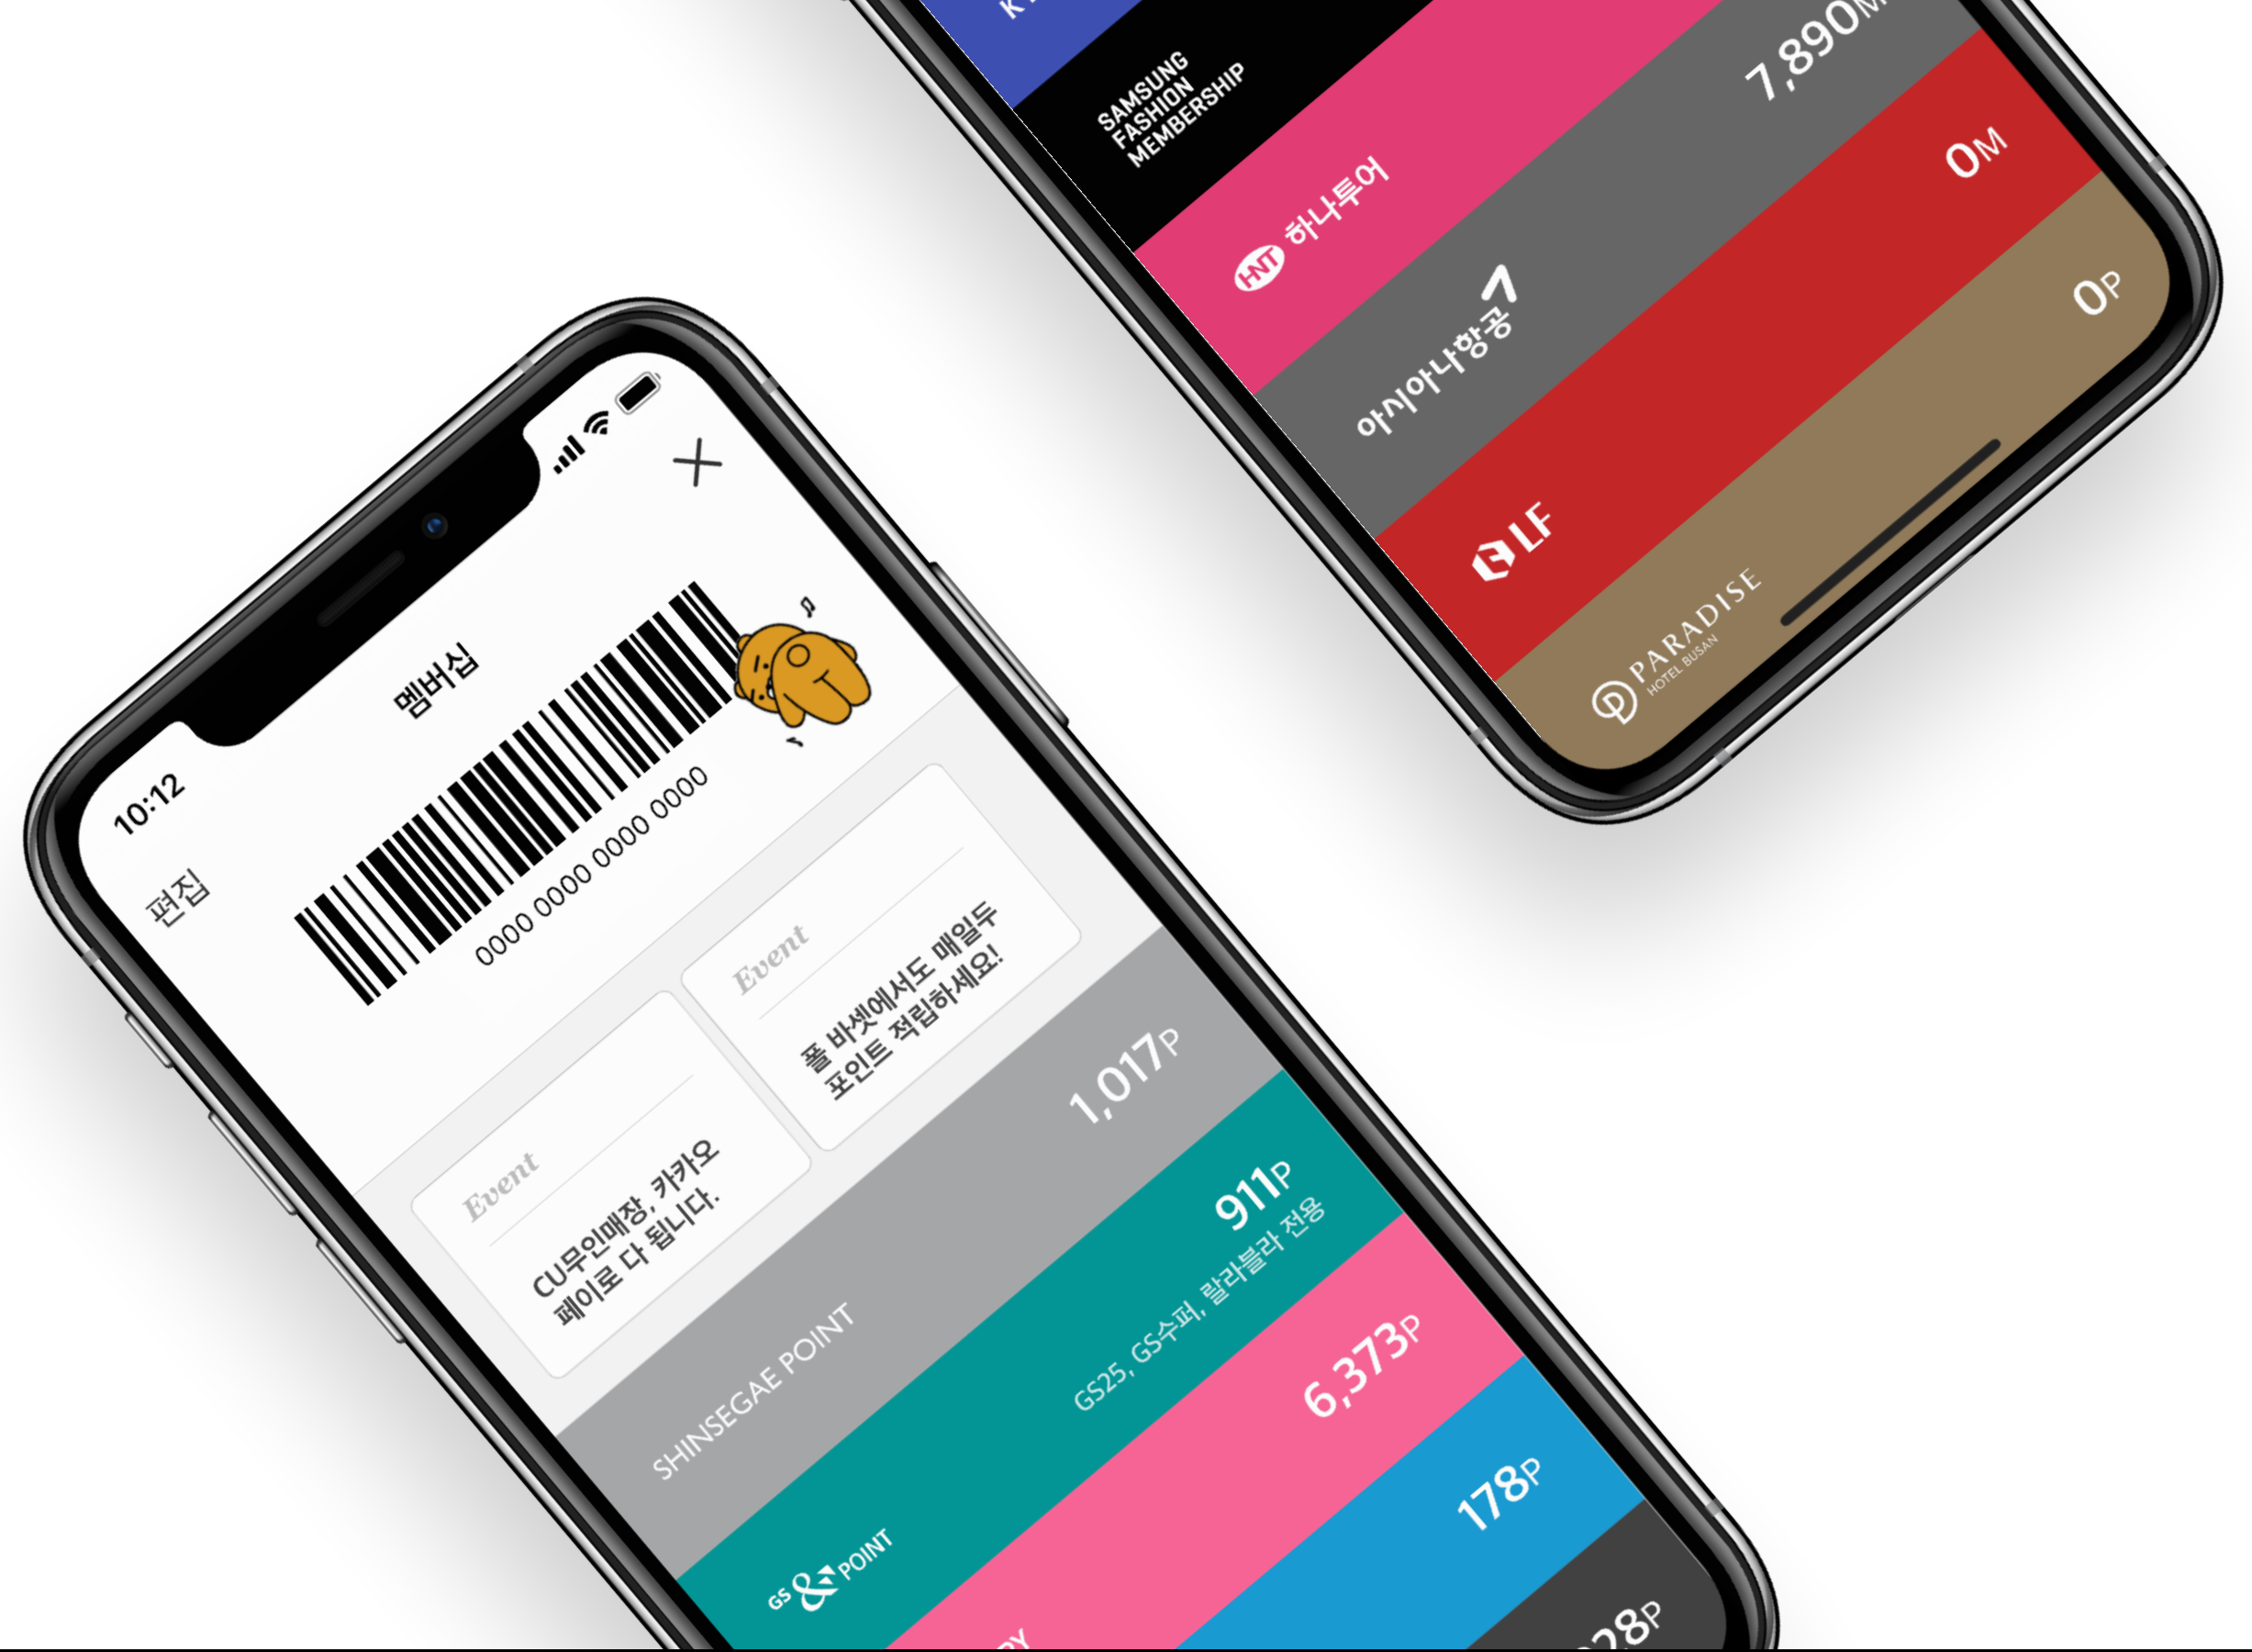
K

SAMSUNG FASHION MEMBERSHIP

7,890M

HNT 하나투어

0M

아시아나항공

0P

LF

PARADISE HOTEL BUSAN

10:12

편집

멤버십

0000 0000 0000 0000

Event
CU무인매장, 카카오페이로 다 됩니다.

Event
폴 바셋에서도 매일두 포인트 적립하세요!

SHINSEGAE POINT

1,017P

GS & POINT

GS25, GS수퍼, 랄라블라 전용

911P

6,373P

178P

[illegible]28P